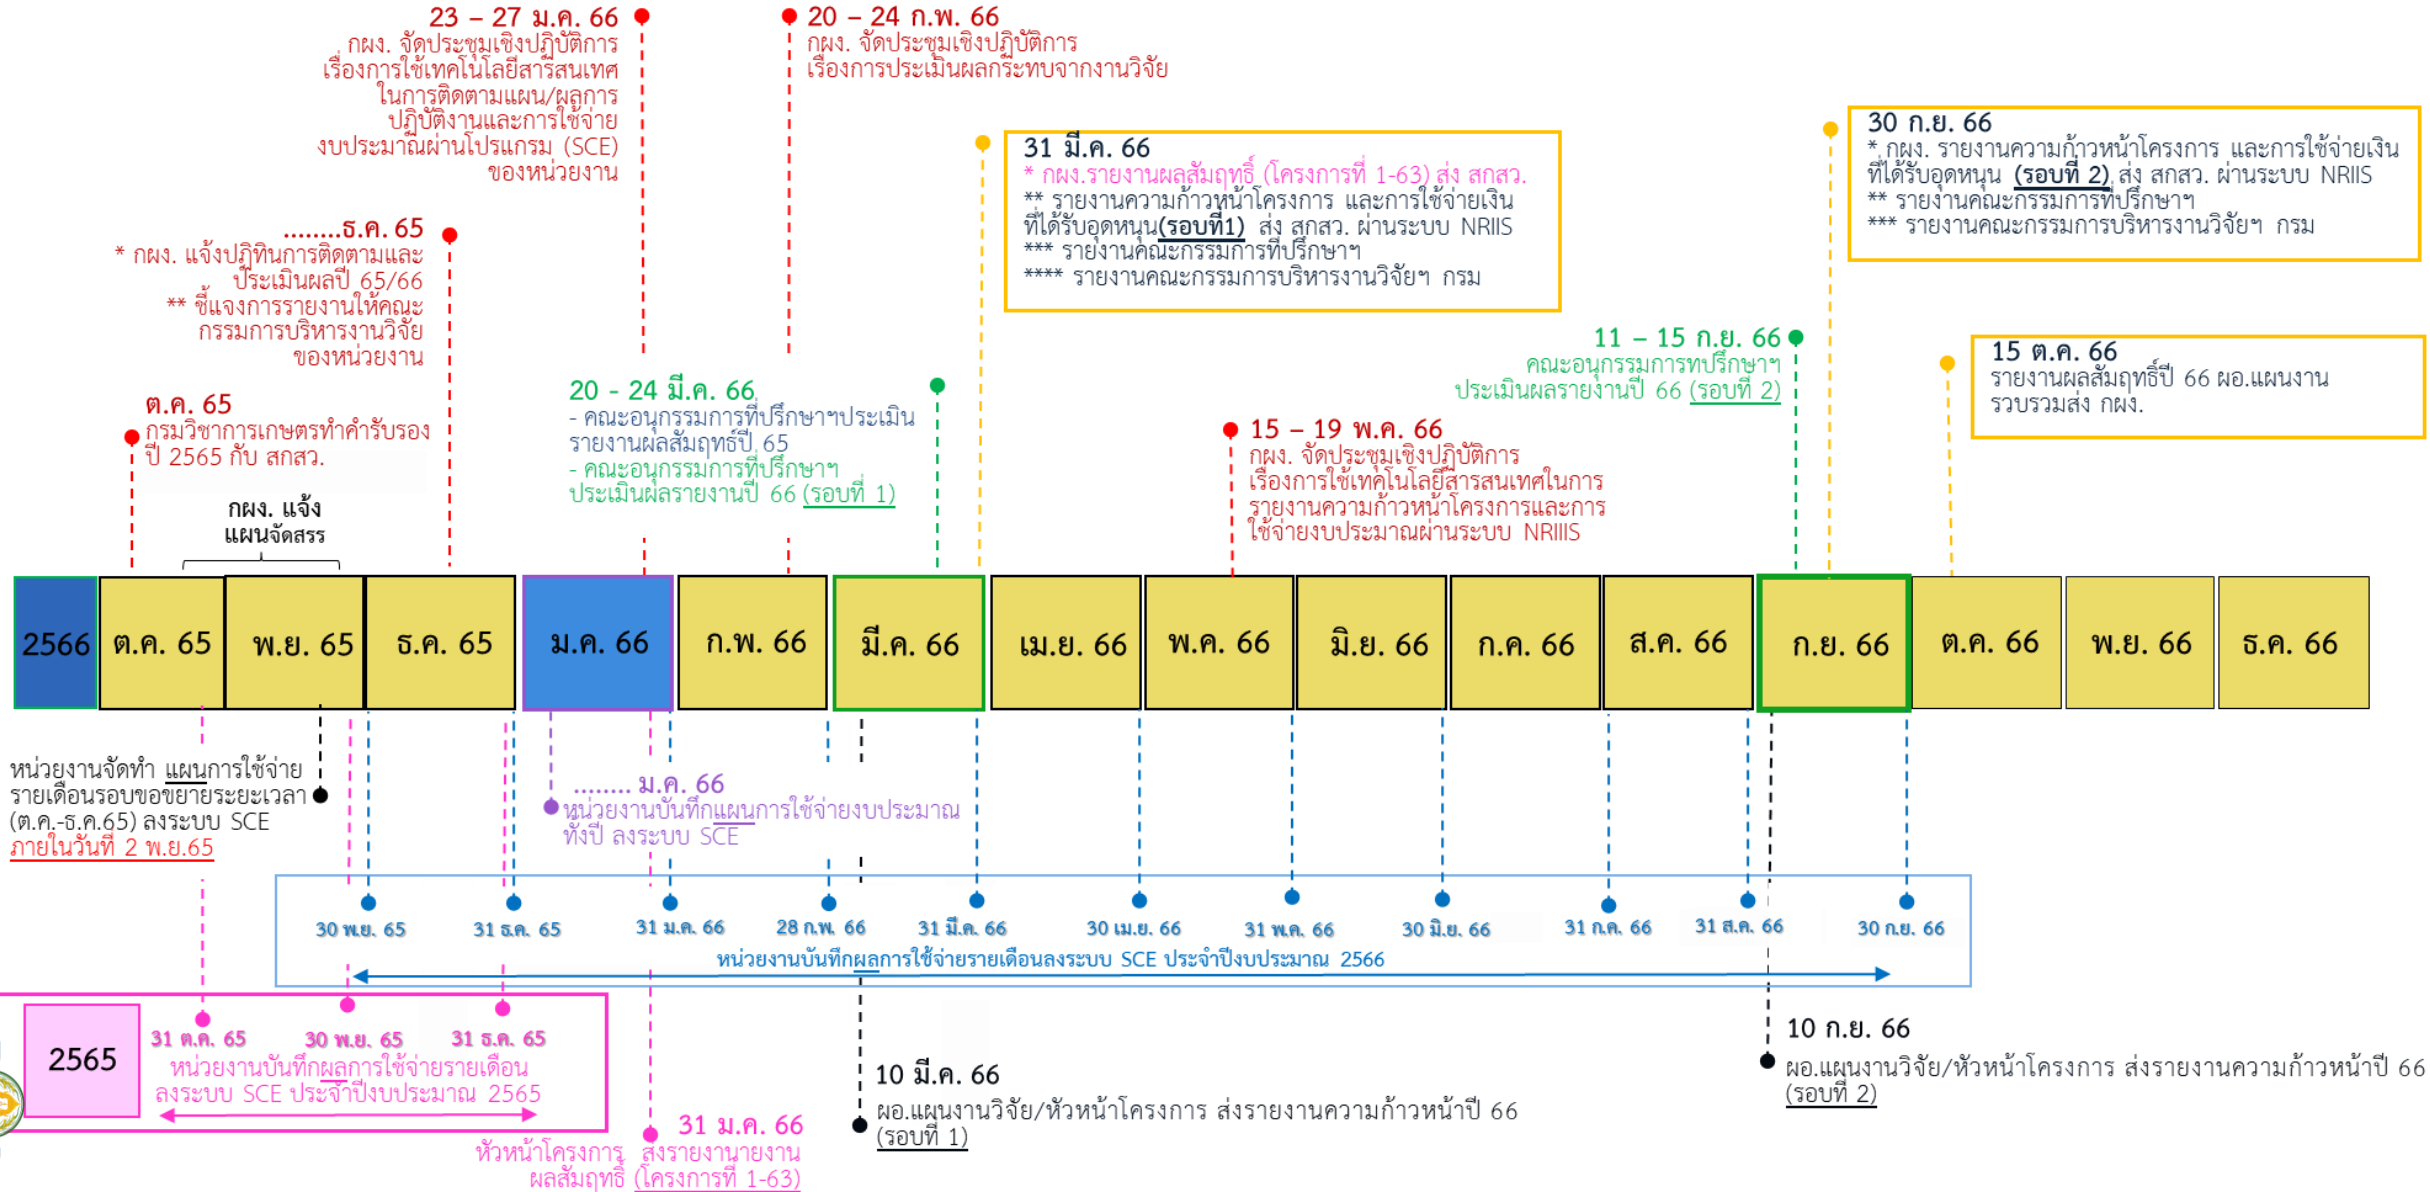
23 – 27 ม.ค. 66
กผง. จัดประชุมเชิงปฏิบัติการ เรื่องการใช้เทคโนโลยีสารสนเทศ ในการติดตามแผน/ผลการปฏิบัติงานและการใช้จ่ายงบประมาณผ่านโปรแกรม (SCE) ของหน่วยงาน

20 – 24 ก.พ. 66
กผง. จัดประชุมเชิงปฏิบัติการ เรื่องการประเมินผลกระทบจากงานวิจัย

31 มี.ค. 66
* กผง.รายงานผลสัมฤทธิ์ (โครงการที่ 1-63) ส่ง สกสว.
** รายงานความก้าวหน้าโครงการ และการใช้จ่ายเงินที่ได้รับอุดหนุน(รอบที่1) ส่ง สกสว. ผ่านระบบ NRIIS
*** รายงานคณะกรรมการที่ปรึกษาฯ
**** รายงานคณะกรรมการบริหารงานวิจัยฯ กรม

30 ก.ย. 66
* กผง. รายงานความก้าวหน้าโครงการ และการใช้จ่ายเงินที่ได้รับอุดหนุน (รอบที่ 2) ส่ง สกสว. ผ่านระบบ NRIIS
** รายงานคณะกรรมการที่ปรึกษาฯ
*** รายงานคณะกรรมการบริหารงานวิจัยฯ กรม

.......ธ.ค. 65
* กผง. แจ้งปฏิทินการติดตามและประเมินผลปี 65/66
** ชี้แจงการรายงานให้คณะกรรมการบริหารงานวิจัยของหน่วยงาน

11 – 15 ก.ย. 66
คณะอนุกรรมการที่ปรึกษาฯ ประเมินผลรายงานปี 66 (รอบที่ 2)

15 ต.ค. 66
รายงานผลสัมฤทธิ์ปี 66 ผอ.แผนงาน รวบรวมส่ง กผง.

ต.ค. 65
กรมวิชาการเกษตรทำคำรับรองปี 2565 กับ สกสว.

20 - 24 มี.ค. 66
- คณะอนุกรรมการที่ปรึกษาฯประเมินรายงานผลสัมฤทธิ์ปี 65
- คณะอนุกรรมการที่ปรึกษาฯ ประเมินผลรายงานปี 66 (รอบที่ 1)

15 – 19 พ.ค. 66
กผง. จัดประชุมเชิงปฏิบัติการ เรื่องการใช้เทคโนโลยีสารสนเทศในการรายงานความก้าวหน้าโครงการและการใช้จ่ายงบประมาณผ่านระบบ NRIIS

กผง. แจ้งแผนจัดสรร

| 2566 | ต.ค. 65 | พ.ย. 65 | ธ.ค. 65 | ม.ค. 66 | ก.พ. 66 | มี.ค. 66 | เม.ย. 66 | พ.ค. 66 | มิ.ย. 66 | ก.ค. 66 | ส.ค. 66 | ก.ย. 66 | ต.ค. 66 | พ.ย. 66 | ธ.ค. 66 |
|---|---|---|---|---|---|---|---|---|---|---|---|---|---|---|---|

หน่วยงานจัดทำ แผนการใช้จ่ายรายเดือนรอบขอขยายระยะเวลา (ต.ค.-ธ.ค.65) ลงระบบ SCE ภายในวันที่ 2 พ.ย.65

........ ม.ค. 66
หน่วยงานบันทึกแผนการใช้จ่ายงบประมาณทั้งปี ลงระบบ SCE

30 พ.ย. 65 | 31 ธ.ค. 65 | 31 ม.ค. 66 | 28 ก.พ. 66 | 31 มี.ค. 66 | 30 เม.ย. 66 | 31 พ.ค. 66 | 30 มิ.ย. 66 | 31 ก.ค. 66 | 31 ส.ค. 66 | 30 ก.ย. 66
หน่วยงานบันทึกผลการใช้จ่ายรายเดือนลงระบบ SCE ประจำปีงบประมาณ 2566

2565
31 ต.ค. 65 | 30 พ.ย. 65 | 31 ธ.ค. 65
หน่วยงานบันทึกผลการใช้จ่ายรายเดือนลงระบบ SCE ประจำปีงบประมาณ 2565

31 ม.ค. 66
หัวหน้าโครงการ ส่งรายงานผลสัมฤทธิ์ (โครงการที่ 1-63)

10 มี.ค. 66
ผอ.แผนงานวิจัย/หัวหน้าโครงการ ส่งรายงานความก้าวหน้าปี 66 (รอบที่ 1)

10 ก.ย. 66
ผอ.แผนงานวิจัย/หัวหน้าโครงการ ส่งรายงานความก้าวหน้าปี 66 (รอบที่ 2)